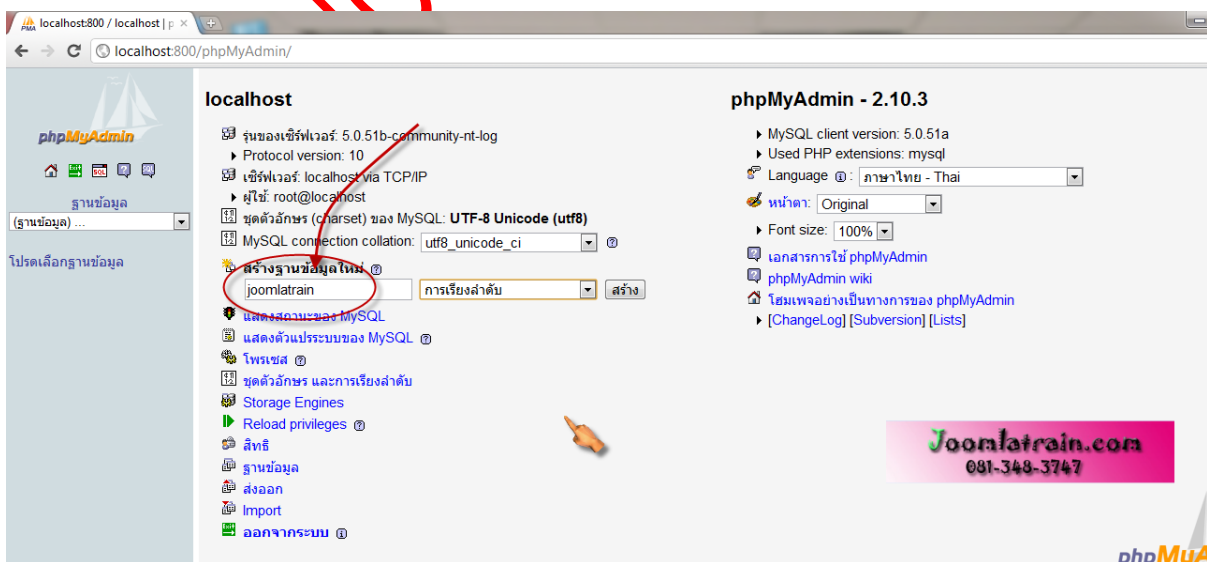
localhost:800 / localhost | p ×

localhost:800/phpMyAdmin/

phpMyAdmin

ฐานข้อมูล
(ฐานข้อมูล) ...

โปรดเลือกฐานข้อมูล

localhost

รุ่นของเซิร์ฟเวอร์: 5.0.51b-community-nt-log
Protocol version: 10
เซิร์ฟเวอร์: localhost via TCP/IP
ผู้ใช้: root@localhost
ชุดตัวอักษร (charset) ของ MySQL: UTF-8 Unicode (utf8)
MySQL connection collation: utf8_unicode_ci

สร้างฐานข้อมูลใหม่
joomlatrain | การเรียงลำดับ | สร้าง

แสดงสถานะของ MySQL
แสดงตัวแปรระบบของ MySQL
โพรเซส
ชุดตัวอักษร และการเรียงลำดับ
Storage Engines
Reload privileges
สิทธิ
ฐานข้อมูล
ส่งออก
Import
ออกจากระบบ

phpMyAdmin - 2.10.3

MySQL client version: 5.0.51a
Used PHP extensions: mysql
Language: ภาษาไทย - Thai
หน้าตา: Original
Font size: 100%
เอกสารการใช้ phpMyAdmin
phpMyAdmin wiki
โฮมเพจอย่างเป็นทางการของ phpMyAdmin
[ChangeLog] [Subversion] [Lists]

Joomlatrain.com
081-348-3747

phpMyA